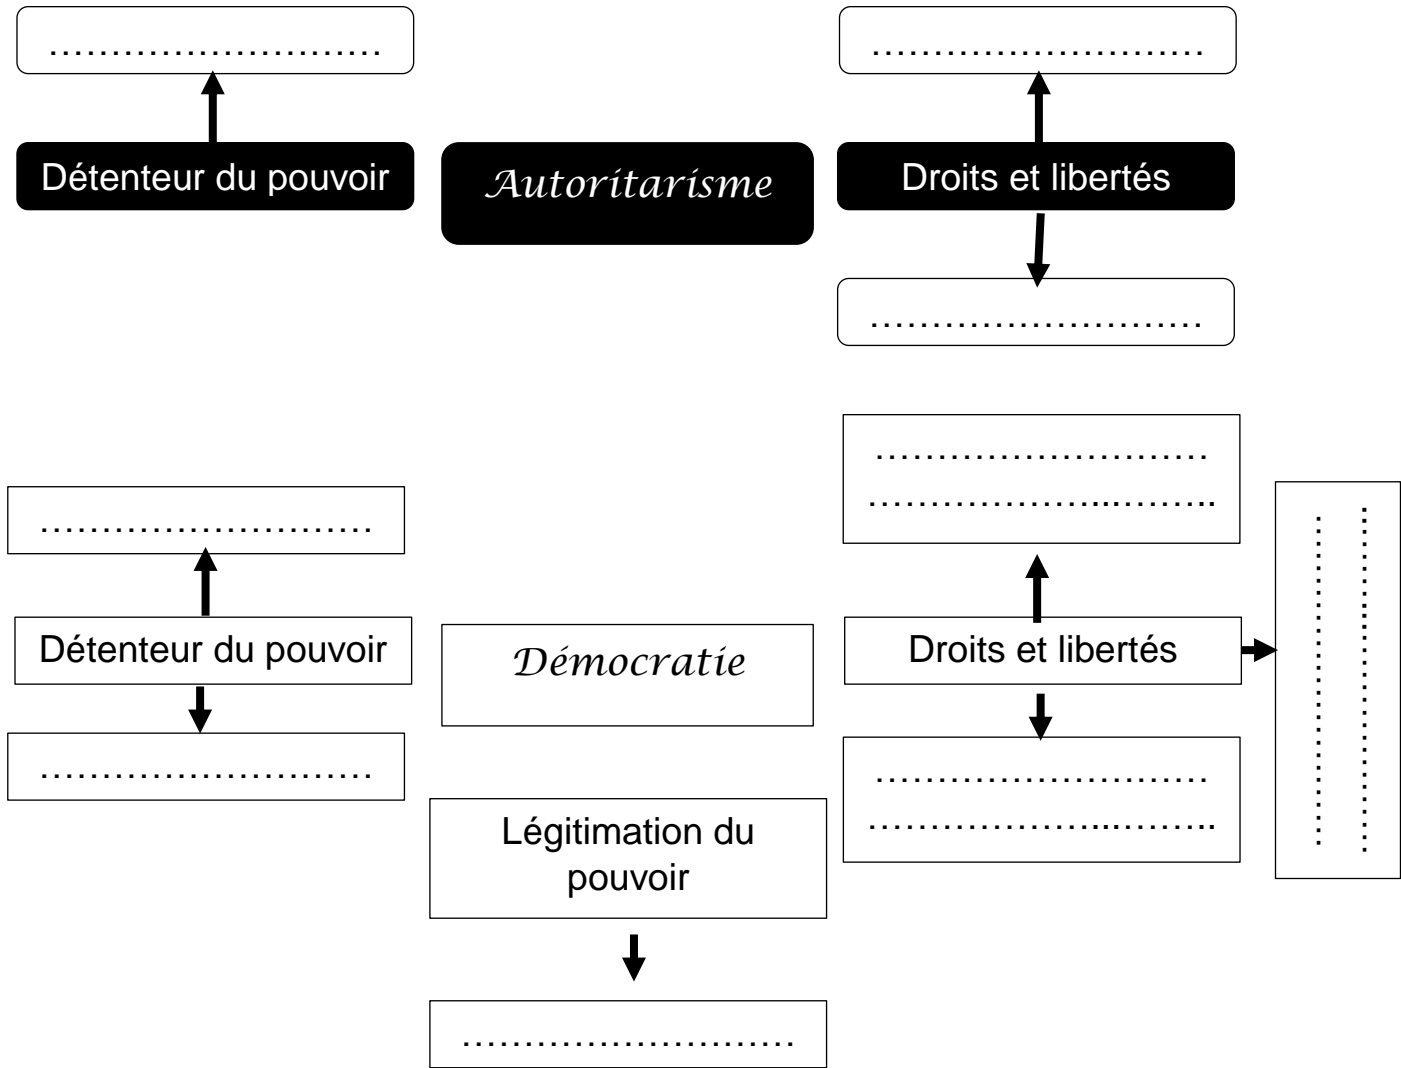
……………………… | ………………………

Détenteur du pouvoir

*Autoritarisme*

Droits et libertés

………………………

………………………
………………………

………………………

Détenteur du pouvoir

………………………

*Démocratie*

Droits et libertés

………………………
………………………

………………………

Légitimation du pouvoir

………………………